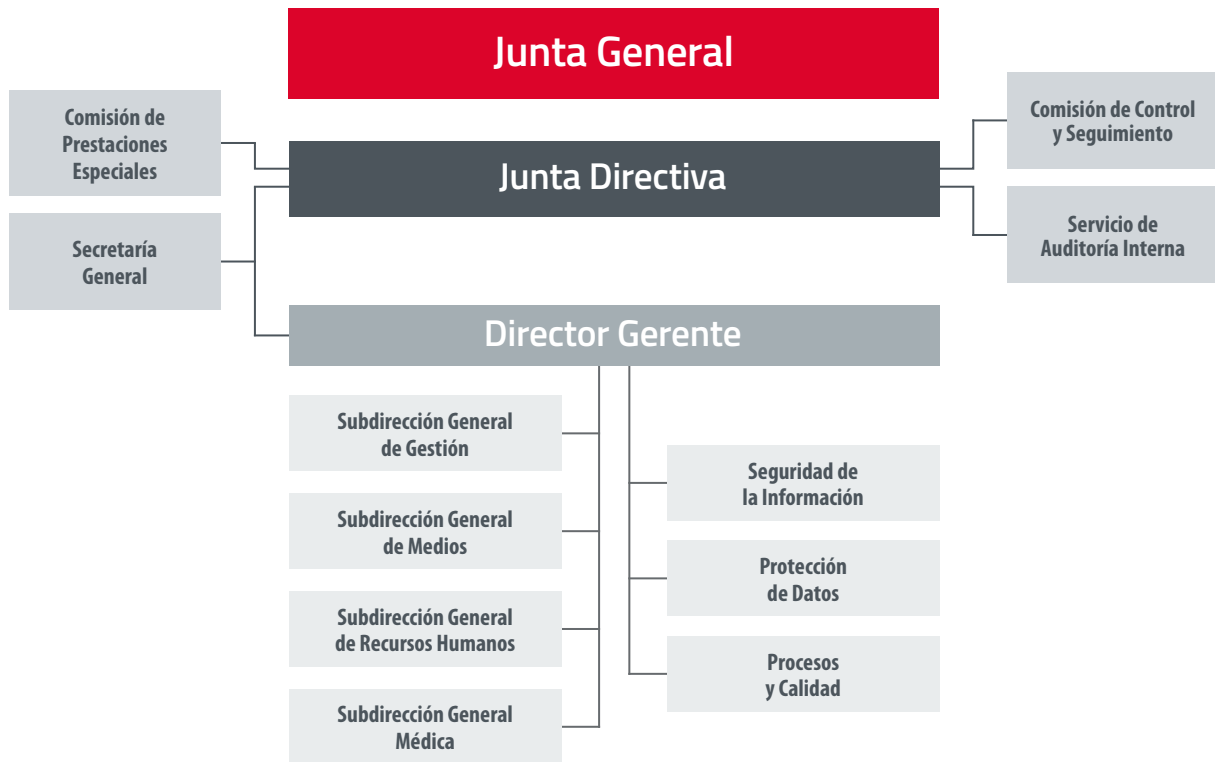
Junta General

Comisión de Prestaciones Especiales

Secretaría General

Junta Directiva

Comisión de Control y Seguimiento

Servicio de Auditoría Interna

Director Gerente

Subdirección General de Gestión

Subdirección General de Medios

Subdirección General de Recursos Humanos

Subdirección General Médica

Seguridad de la Información

Protección de Datos

Procesos y Calidad